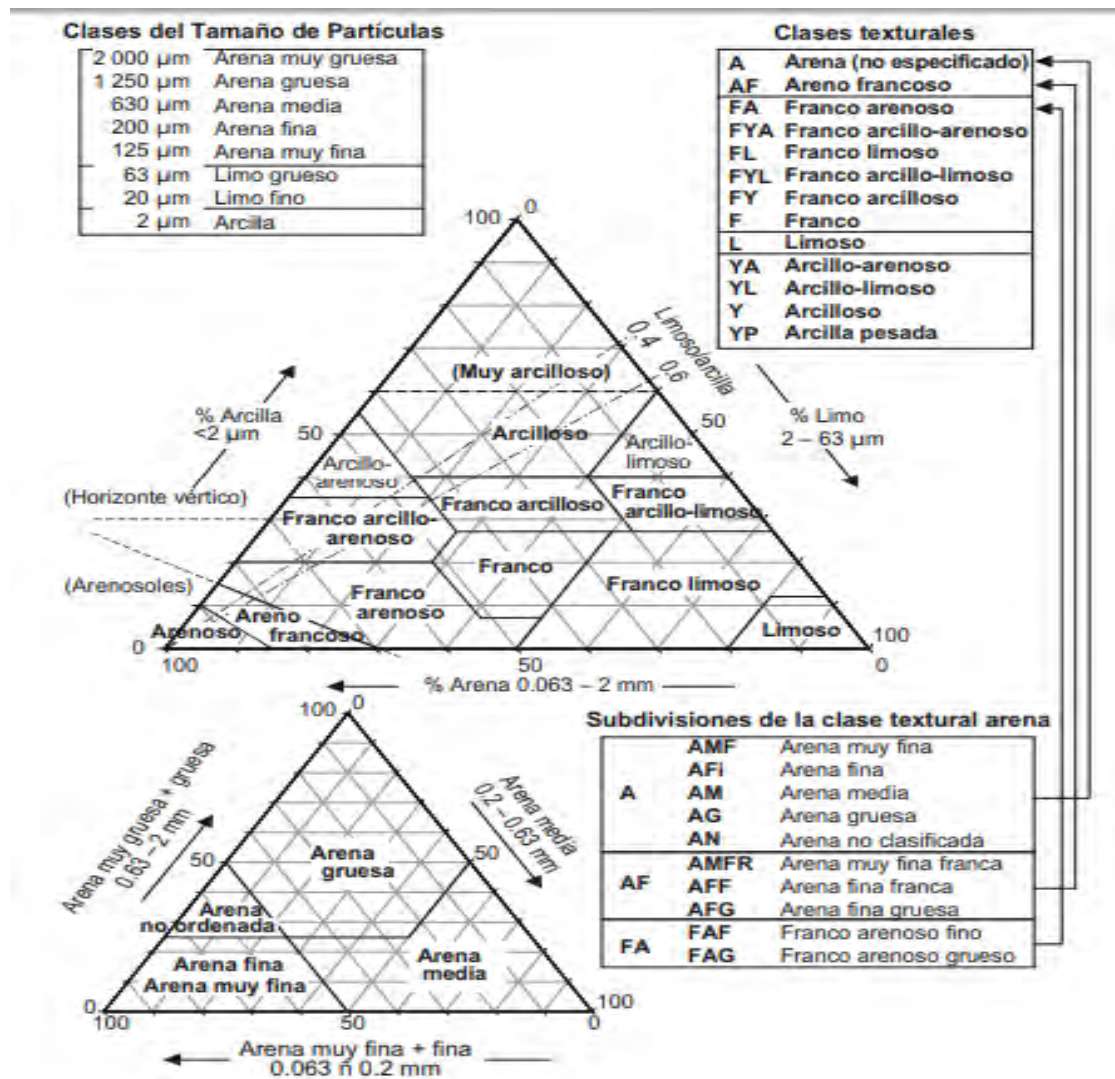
Clases del Tamaño de Partículas

| | |
|---|---|
| 2 000 µm | Arena muy gruesa |
| 1 250 µm | Arena gruesa |
| 630 µm | Arena media |
| 200 µm | Arena fina |
| 125 µm | Arena muy fina |
| 63 µm | Limo grueso |
| 20 µm | Limo fino |
| 2 µm | Arcilla |

Clases texturales

| | |
|---|---|
| A | Arena (no especificado) |
| AF | Areno francoso |
| FA | Franco arenoso |
| FYA | Franco arcillo-arenoso |
| FL | Franco limoso |
| FYL | Franco arcillo-limoso |
| FY | Franco arcilloso |
| F | Franco |
| L | Limoso |
| YA | Arcillo-arenoso |
| YL | Arcillo-limoso |
| Y | Arcilloso |
| YP | Arcilla pesada |

100 0
Limo/arcilla
0.4 0.6
(Muy arcilloso)
% Arcilla <2 µm
50
Arcilloso
Arcillo-limoso
50
% Limo 2 – 63 µm
Arcillo-arenoso
(Horizonte vértico)
Franco arcilloso
Franco arcillo-limoso
Franco arcillo-arenoso
Franco
(Arenosoles)
Franco arenoso
Franco limoso
Arenoso
Areno francoso
Limoso
0
100
100
50
0
% Arena 0.063 – 2 mm

100 0
Arena muy gruesa + gruesa 0.63 – 2 mm
Arena media 0.2 – 0.63 mm
50
Arena gruesa
50
Arena no ordenada
Arena fina
Arena muy fina
Arena media
0
100
100
50
0
Arena muy fina + fina 0.063 ñ 0.2 mm

Subdivisiones de la clase textural arena

| | | |
|---|---|---|
| A | AMF | Arena muy fina |
| | AFi | Arena fina |
| | AM | Arena media |
| | AG | Arena gruesa |
| | AN | Arena no clasificada |
| AF | AMFR | Arena muy fina franca |
| | AFF | Arena fina franca |
| | AFG | Arena fina gruesa |
| FA | FAF | Franco arenoso fino |
| | FAG | Franco arenoso grueso |